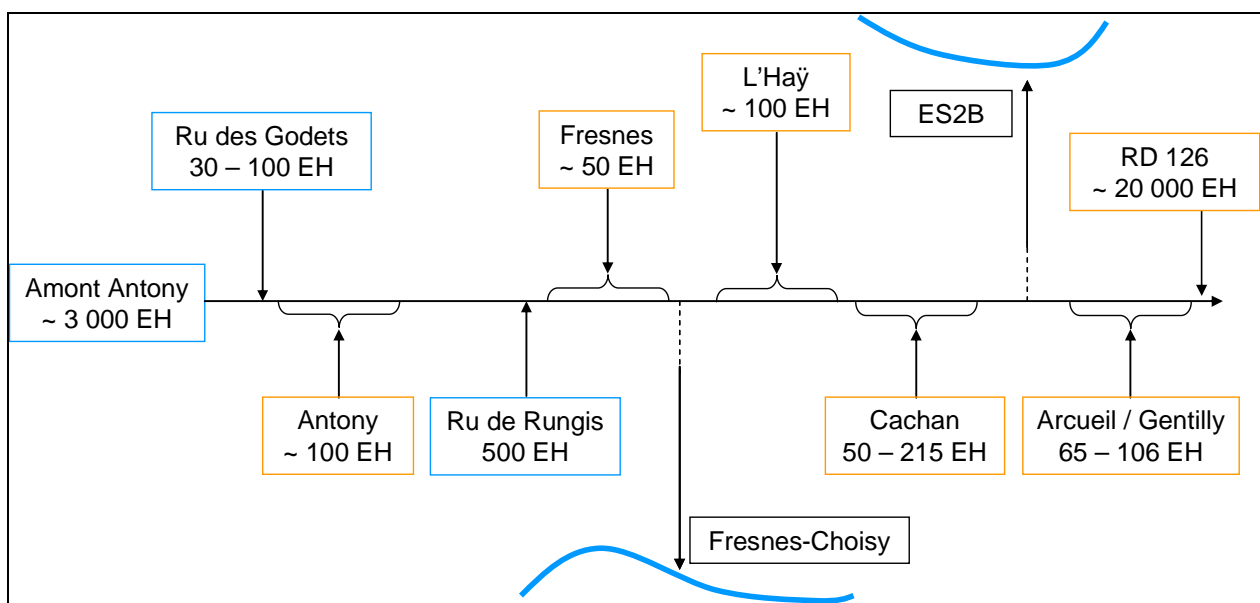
Ru des Godets
30 – 100 EH

Fresnes
~ 50 EH

L'Haÿ
~ 100 EH

ES2B

RD 126
~ 20 000 EH

Amont Antony
~ 3 000 EH

Antony
~ 100 EH

Ru de Rungis
500 EH

Cachan
50 – 215 EH

Arcueil / Gentilly
65 – 106 EH

Fresnes-Choisy